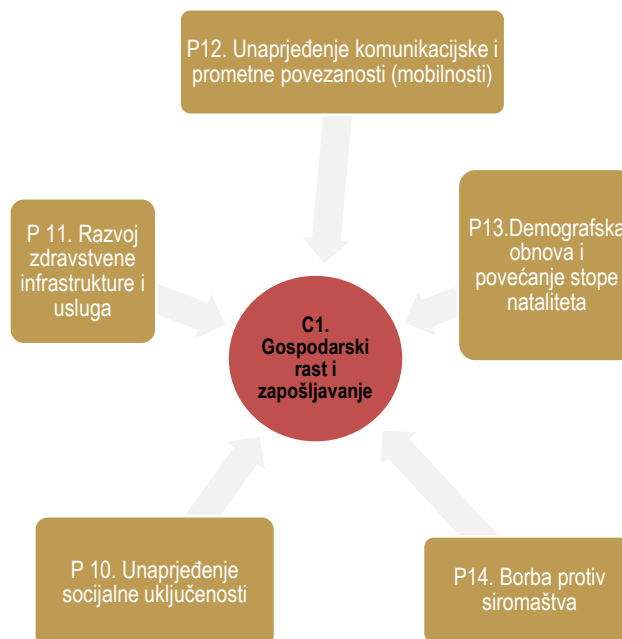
P12. Unaprjeđenje komunikacijske i prometne povezanosti (mobilnosti)

P 11. Razvoj zdravstvene infrastrukture i usluga

P13.Demografska obnova i povećanje stope nataliteta

C1. Gospodarski rast i zapošljavanje

P 10. Unaprjeđenje socijalne uključenosti

P14. Borba protiv siromaštva